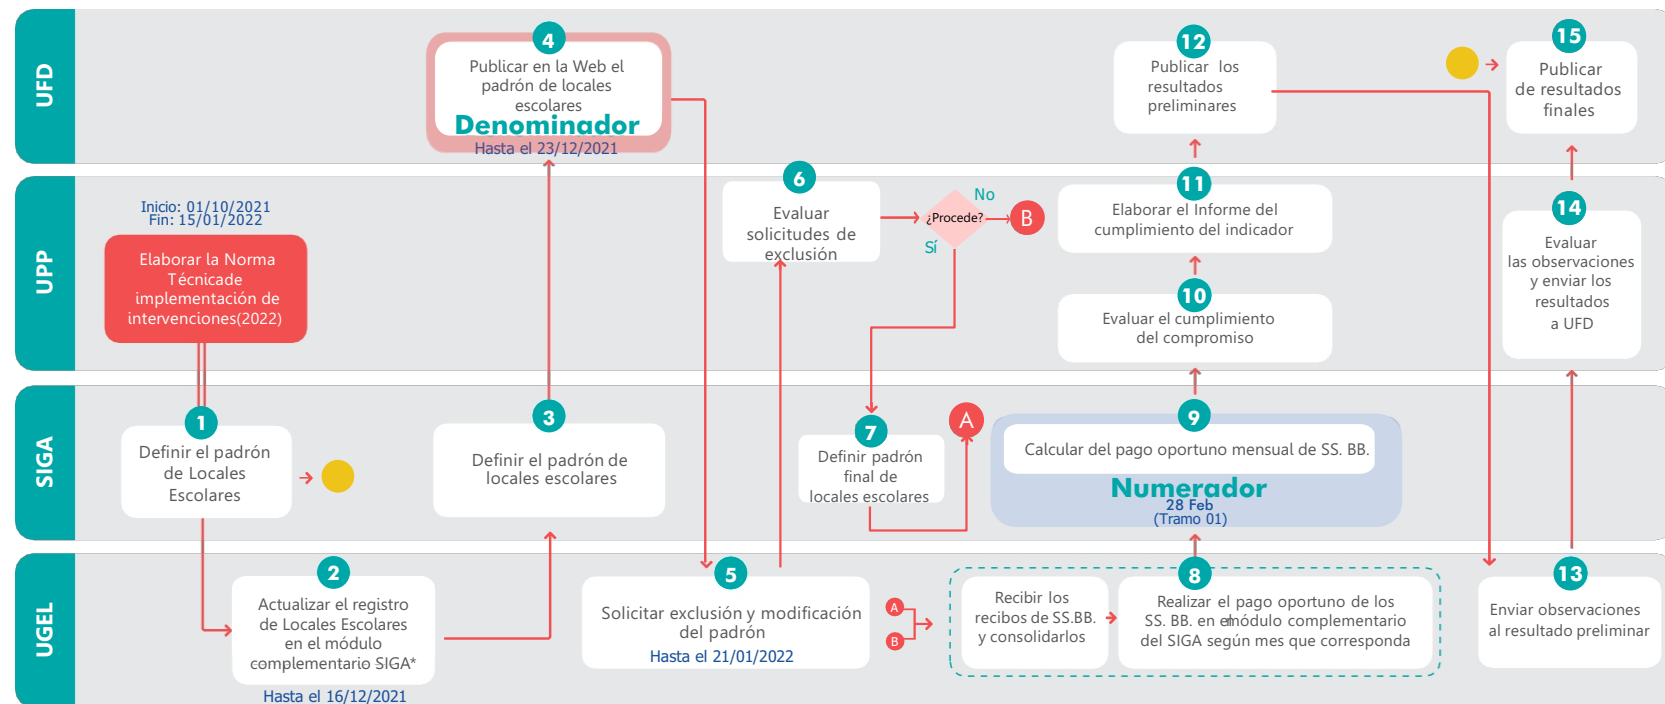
UFD

4
Publicar en la Web el padrón de locales escolares
Denominador
Hasta el 23/12/2021

12
Publicar los resultados preliminares

15
Publicar de resultados finales

UPP

Inicio: 01/10/2021
Fin: 15/01/2022

Elaborar la Norma Técnicade implementación de intervenciones(2022)

6
Evaluar solicitudes de exclusión

¿Procede?
No
B
Sí

11
Elaborar el Informe del cumplimiento del indicador

10
Evaluar el cumplimiento del compromiso

14
Evaluar las observaciones y enviar los resultados a UFD

SIGA

1
Definir el padrón de Locales Escolares

3
Definir el padrón de locales escolares

7
Definir padrón final de locales escolares

A

9
Calcular del pago oportuno mensual de SS. BB.
Numerador
28 Feb
(Tramo 01)

UGEL

2
Actualizar el registro de Locales Escolares en el módulo complementario SIGA*
Hasta el 16/12/2021

5
Solicitar exclusión y modificación del padrón
Hasta el 21/01/2022

A
B

Recibir los recibos de SS.BB. y consolidarlos

8
Realizar el pago oportuno de los SS. BB. en el módulo complementario del SIGA según mes que corresponda

13
Enviar observaciones al resultado preliminar